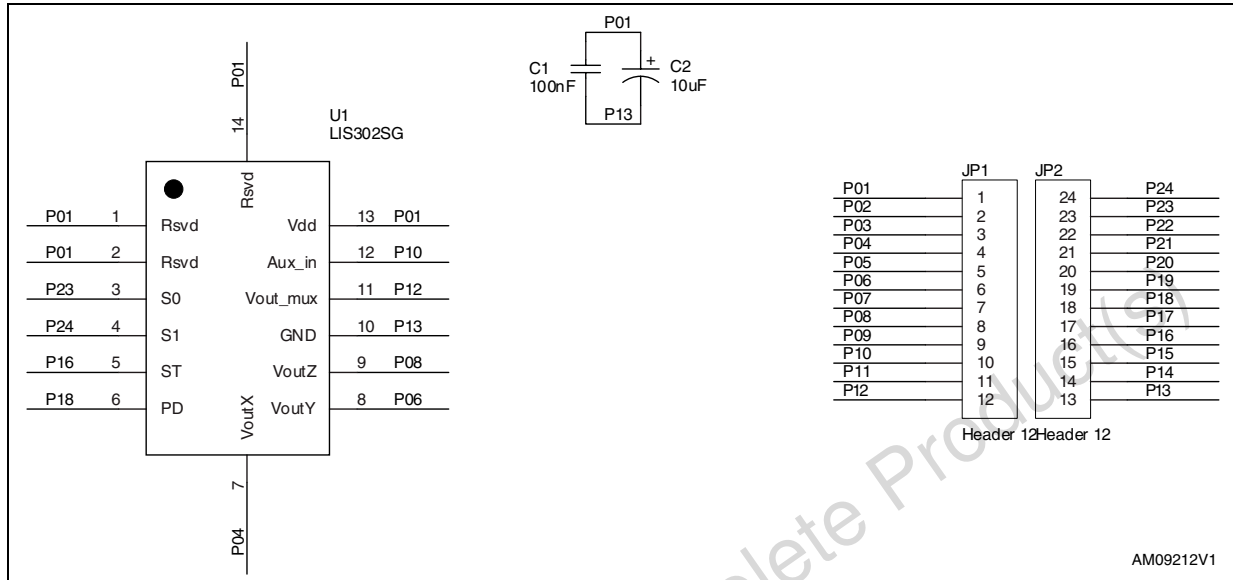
P01

14

U1
LIS302SG

Rsvd

P01 1 Rsvd
P01 2 Rsvd
P23 3 S0
P24 4 S1
P16 5 ST
P18 6 PD

Vdd 13 P01
Aux_in 12 P10
Vout_mux 11 P12
GND 10 P13
VoutZ 9 P08
VoutY 8 P06

VoutX

7

P04

P01
C1
100nF
+
C2
10uF
P13

JP1
P01 1
P02 2
P03 3
P04 4
P05 5
P06 6
P07 7
P08 8
P09 9
P10 10
P11 11
P12 12

JP2
24 P24
23 P23
22 P22
21 P21
20 P20
19 P19
18 P18
17 P17
16 P16
15 P15
14 P14
13 P13

Header 12Header 12

Obsolete Product(s)

AM09212V1